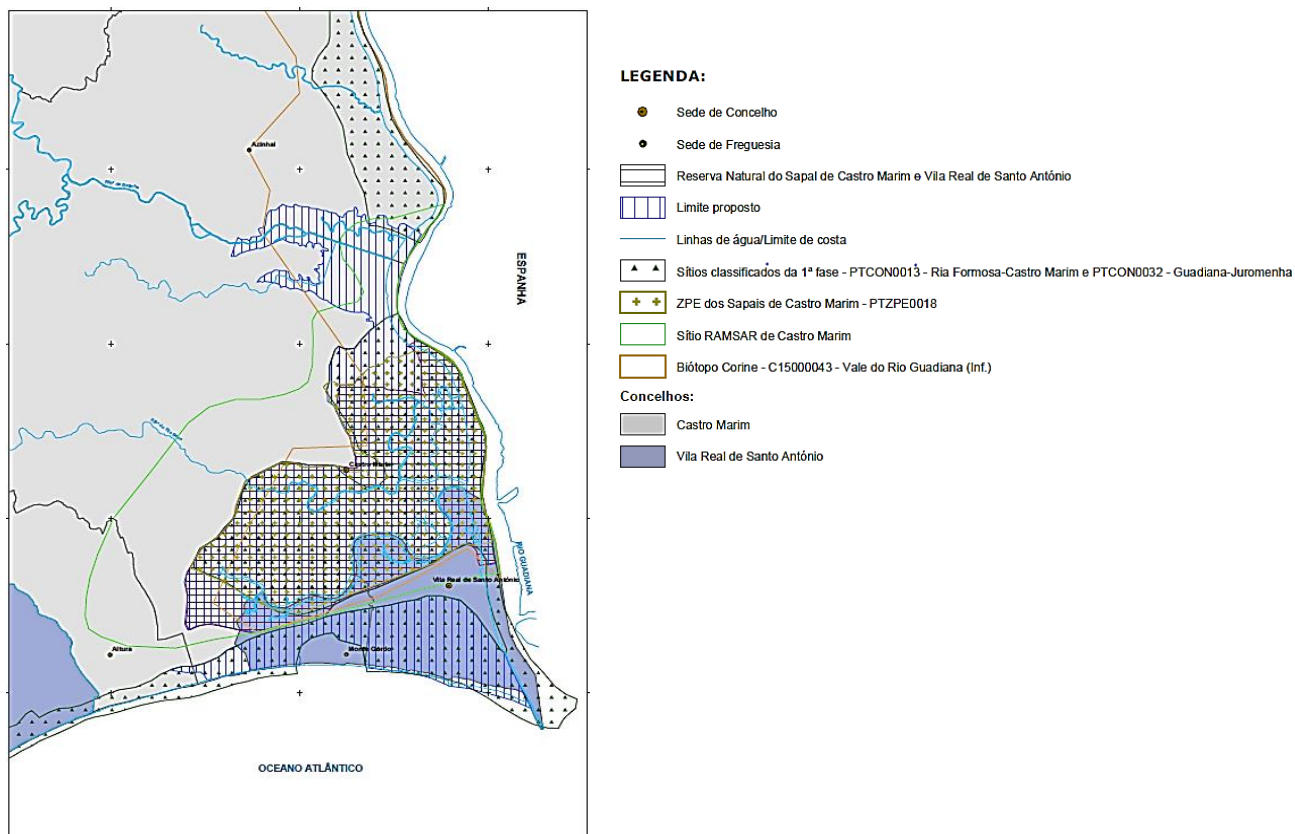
Azinhal

ESPANHA

Castro Marim

Vila Real de Santo António

RIO GUADIANA

Altura

Monte Gordo

OCEANO ATLÂNTICO

LEGENDA:

Sede de Concelho

Sede de Freguesia

Reserva Natural do Sapal de Castro Marim e Vila Real de Santo António

Limite proposto

Linhas de água/Limite de costa

Sítios classificados da 1ª fase - PTCON0013 - Ria Formosa-Castro Marim e PTCON0032 - Guadiana-Juromenha

ZPE dos Sapais de Castro Marim - PTZPE0018

Sítio RAMSAR de Castro Marim

Biótopo Corine - C15000043 - Vale do Rio Guadiana (Inf.)

Concelhos:

Castro Marim

Vila Real de Santo António